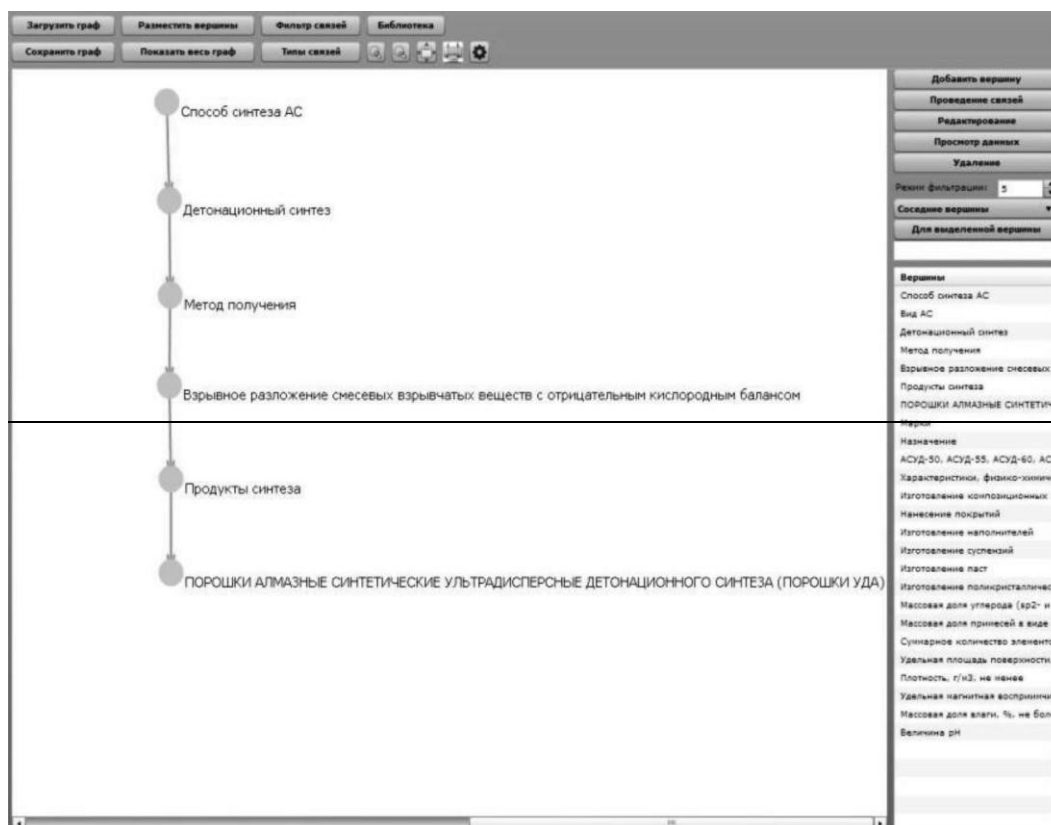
Загрузить граф
Разместить вершины
Фильтр связей
Библиотека
Сохранить граф
Показать весь граф
Типы связей

Способ синтеза АС

Детонационный синтез

Метод получения

Взрывное разложение смесевых взрывчатых веществ с отрицательным кислородным балансом

Продукты синтеза

ПОРОШКИ АЛМАЗНЫЕ СИНТЕТИЧЕСКИЕ УЛЬТРАДИСПЕРСНЫЕ ДЕТОНАЦИОННОГО СИНТЕЗА (ПОРОШКИ УДА)

Добавить вершину
Проведение связей
Редактирование
Просмотр данных
Удаление
Режим фильтрации: 5
Соседние вершины
Для выделенной вершины

Вершины
Способ синтеза АС
Вид АС
Детонационный синтез
Метод получения
Взрывное разложение смесевых
Продукты синтеза
ПОРОШКИ АЛМАЗНЫЕ СИНТЕТИЧ
Марки
Назначение
АСУД-50, АСУД-55, АСУД-60, АС
Характеристики, физико-химич
Изготовление композиционных
Нанесение покрытий
Изготовление наполнителей
Изготовление суспензий
Изготовление паст
Изготовление поликристалличес
Массовая доля углерода (sp2- и
Массовая доля примесей в виде
Суммарное количество элементо
Удельная площадь поверхности
Плотность, г/м3, не менее
Удельная магнитная восприимчи
Массовая доля влаги, %, не бол
Величина pH